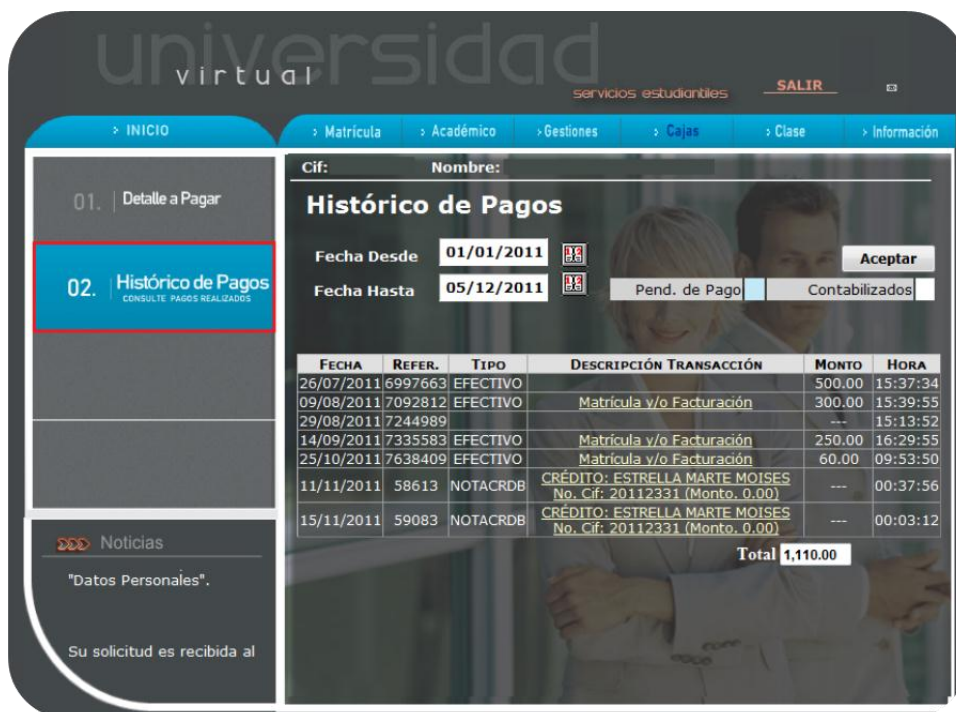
universidad
virtual
servicios estudiantiles
SALIR

> INICIO
> Matrícula
> Académico
> Gestiones
> Cajas
> Clase
> Información

01. Detalle a Pagar
02. Histórico de Pagos
CONSULTE PAGOS REALIZADOS

Noticias
"Datos Personales".

Su solicitud es recibida al

Cif: Nombre:

Histórico de Pagos

Fecha Desde 01/01/2011
Fecha Hasta 05/12/2011
Aceptar
Pend. de Pago
Contabilizados

| FECHA | REFER. | TIPO | DESCRIPCIÓN TRANSACCIÓN | MONTO | HORA |
|---|---|---|---|---|---|
| 26/07/2011 | 6997663 | EFECTIVO | | 500.00 | 15:37:34 |
| 09/08/2011 | 7092812 | EFECTIVO | Matrícula y/o Facturación | 300.00 | 15:39:55 |
| 29/08/2011 | 7244989 | | | --- | 15:13:52 |
| 14/09/2011 | 7335583 | EFECTIVO | Matrícula y/o Facturación | 250.00 | 16:29:55 |
| 25/10/2011 | 7638409 | EFECTIVO | Matrícula y/o Facturación | 60.00 | 09:53:50 |
| 11/11/2011 | 58613 | NOTACRDB | CRÉDITO: ESTRELLA MARTE MOISES No. Cif: 20112331 (Monto. 0.00) | --- | 00:37:56 |
| 15/11/2011 | 59083 | NOTACRDB | CRÉDITO: ESTRELLA MARTE MOISES No. Cif: 20112331 (Monto. 0.00) | --- | 00:03:12 |

Total 1,110.00